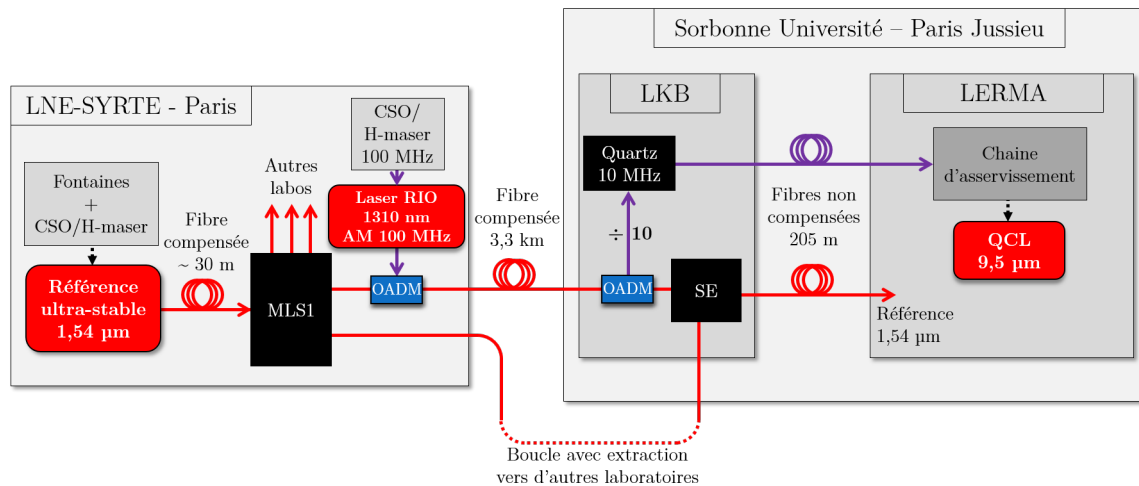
Sorbonne Université – Paris Jussieu

LNE-SYRTE - Paris

LKB

LERMA

CSO/
H-maser
100 MHz

Fontaines
+
CSO/H-maser

Autres
labos

Laser RIO
1310 nm
AM 100 MHz

Fibre
compensée
∼ 30 m

Fibre
compensée
3,3 km

Référence
ultra-stable
1,54 µm

MLS1

OADM

Quartz
10 MHz

$\div$ 10

OADM

SE

Fibres non
compensées
205 m

Chaine
d'asservissement

QCL
9,5 µm

Référence
1,54 µm

Boucle avec extraction
vers d'autres laboratoires